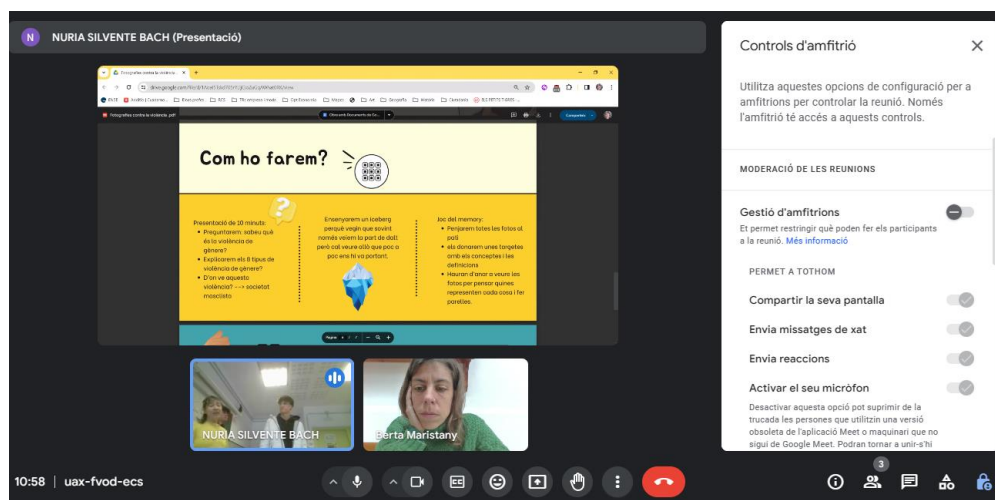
N NURIA SILVENTE BACH (Presentació)

Com ho farem?

Presentació de 10 minuts:
• Preguntarem: sabeu què és la violència de gènere?
• Explicarem els 8 tipus de violència de gènere?
• D'on ve aquesta violència? --> societat masclista

Ensenyarem un iceberg perquè vegin que sovint només veiem la part de dalt; però cal veure allò que poc a poc ens hi va portant.

Joc del memory:
• Penjarem totes les fotos al pati
• els donarem unes targetes amb els conceptes i les definicions
• Hauran d'anar a veure les fotos per pensar quines representen cada cosa i fer parelles.

NURIA SILVENTE BACH

Berta Maristany

Controls d'amfitrió

Utilitza aquestes opcions de configuració per a amfitrions per controlar la reunió. Només l'amfitrió té accés a aquests controls.

MODERACIÓ DE LES REUNIONS

Gestió d'amfitrions
Et permet restringir què poden fer els participants a la reunió. Més informació

PERMET A TOTHOM

Compartir la seva pantalla

Envia missatges de xat

Envia reaccions

Activar el seu micròfon
Desactivar aquesta opció pot suprimir de la trucada les persones que utilitzin una versió obsoleta de l'aplicació Meet o maquinari que no sigui de Google Meet. Podran tornar a unir-s'hi

10:58 | uax-fvod-ecs

3